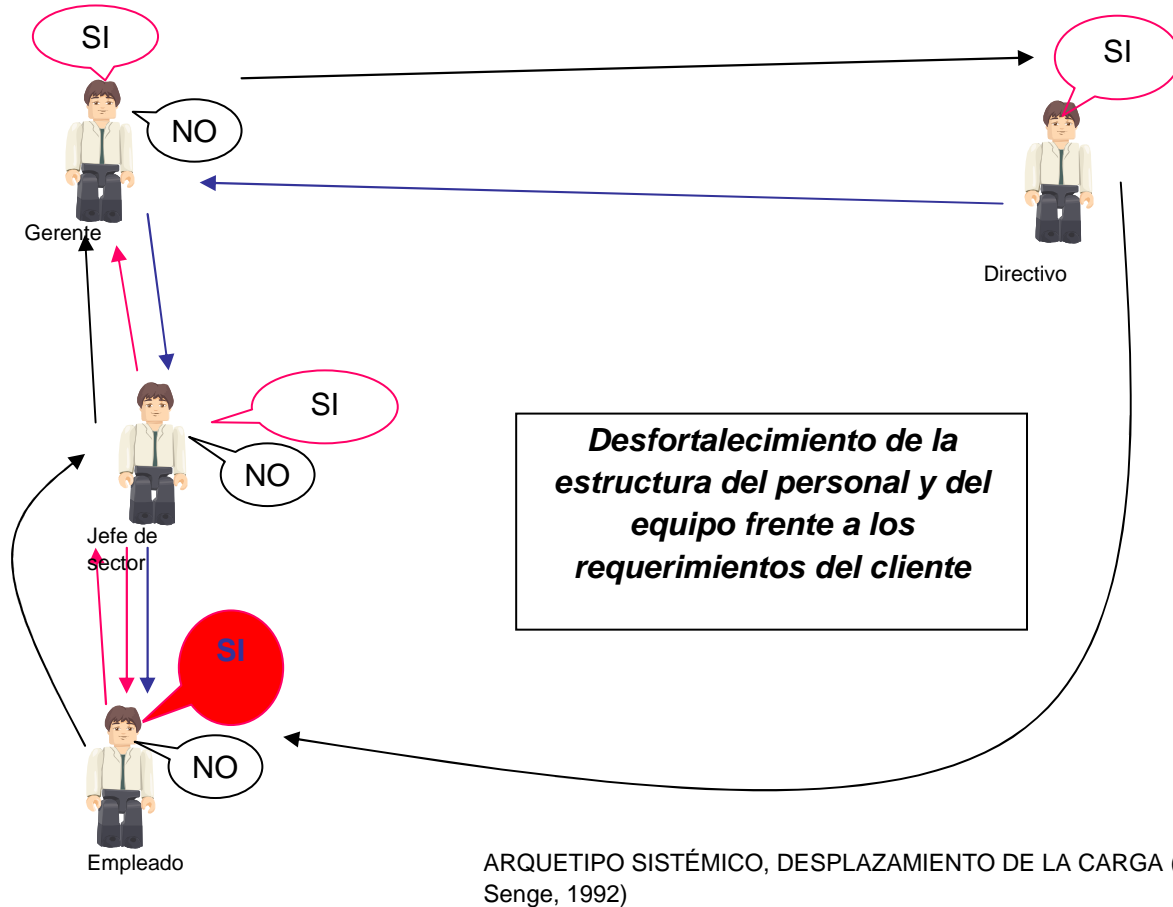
SI

NO

Gerente

SI

Directivo

SI

NO

Jefe de sector

Desfortalecimiento de la estructura del personal y del equipo frente a los requerimientos del cliente

SI

NO

Empleado

ARQUETIPO SISTÉMICO, DESPLAZAMIENTO DE LA CARGA ([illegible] Senge, 1992)